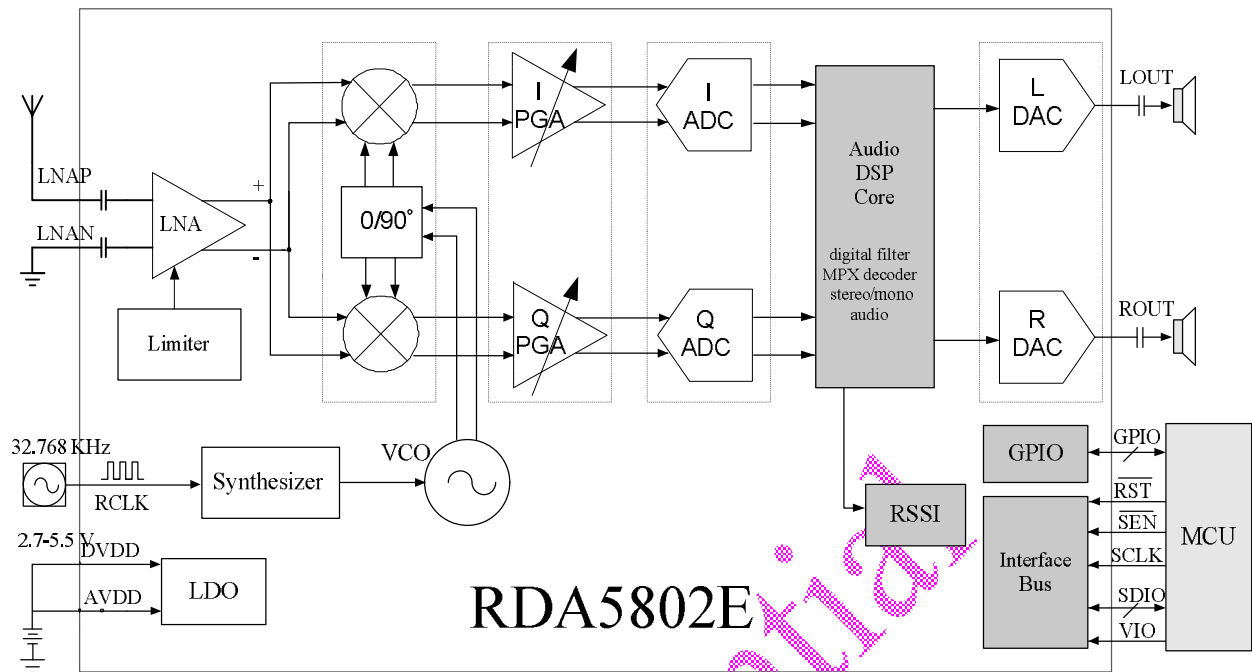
LNAP
LNAN
LNA
+
-
Limiter
0/90˚
I
PGA
Q
PGA
I
ADC
Q
ADC
Audio
DSP
Core
digital filter
MPX decoder
stereo/mono
audio
L
DAC
R
DAC
LOUT
ROUT
32.768 KHz
RCLK
Synthesizer
VCO
GPIO
GPIO
RSSI
$\overline{RST}$
$\overline{SEN}$
SCLK
SDIO
VIO
Interface
Bus
MCU
2.7-5.5 V
DVDD
AVDD
LDO
RDA5802E
tial